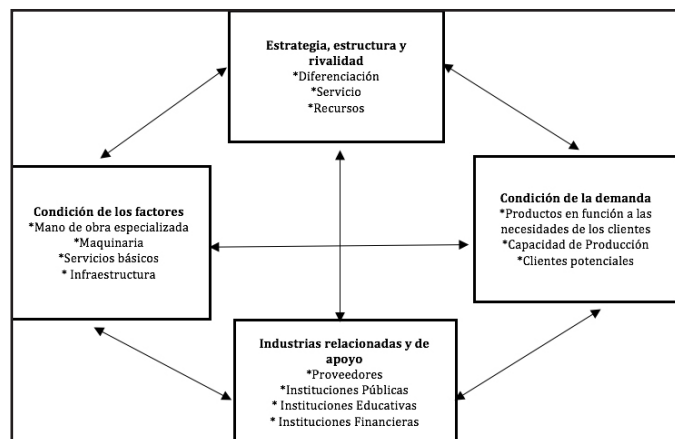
**Estrategia, estructura y rivalidad**
*Diferenciación
*Servicio
*Recursos

**Condición de los factores**
*Mano de obra especializada
*Maquinaria
*Servicios básicos
* Infraestructura

**Condición de la demanda**
*Productos en función a las necesidades de los clientes
*Capacidad de Producción
*Clientes potenciales

**Industrias relacionadas y de apoyo**
*Proveedores
*Instituciones Públicas
* Instituciones Educativas
* Instituciones Financieras